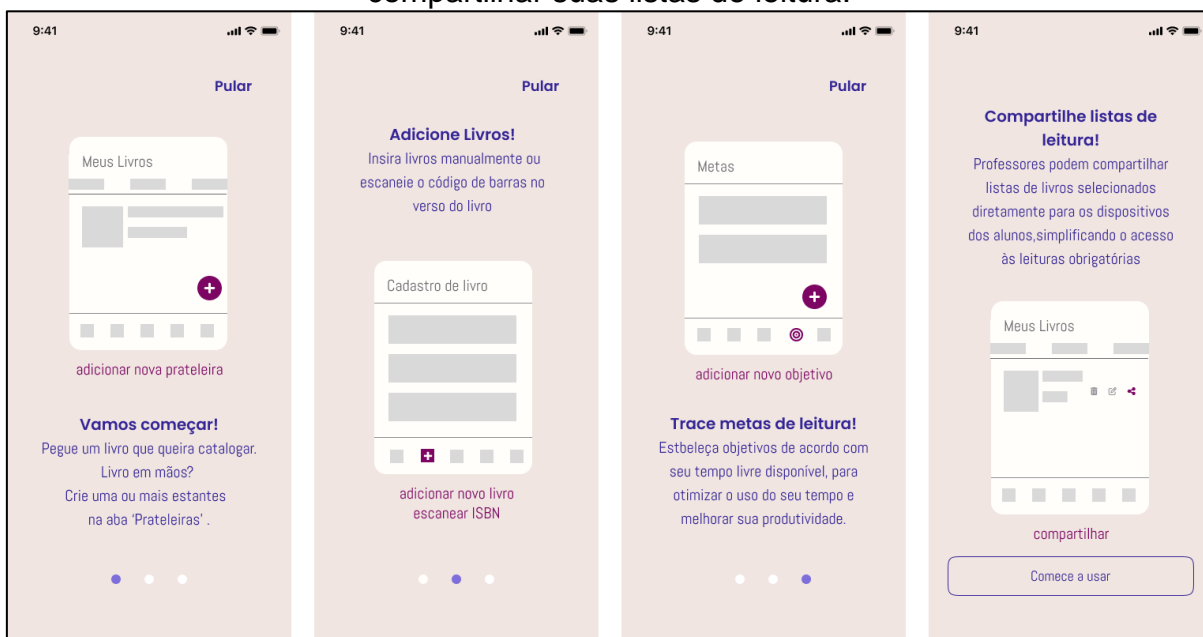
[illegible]

9:41

Pular

Meus Livros

adicionar nova prateleira

Vamos começar!
Pegue um livro que queira catalogar. Livro em mãos? Crie uma ou mais estantes na aba 'Prateleiras' .

9:41

Pular

Adicione Livros!
Insira livros manualmente ou escaneie o código de barras no verso do livro

Cadastro de livro

adicionar novo livro
escanear ISBN

9:41

Pular

Metas

adicionar novo objetivo

Trace metas de leitura!
Estbeleça objetivos de acordo com seu tempo livre disponível, para otimizar o uso do seu tempo e melhorar sua produtividade.

9:41

Compartilhe listas de leitura!
Professores podem compartilhar listas de livros selecionados diretamente para os dispositivos dos alunos,simplificando o acesso às leituras obrigatórias

Meus Livros

compartilhar

Comece a usar